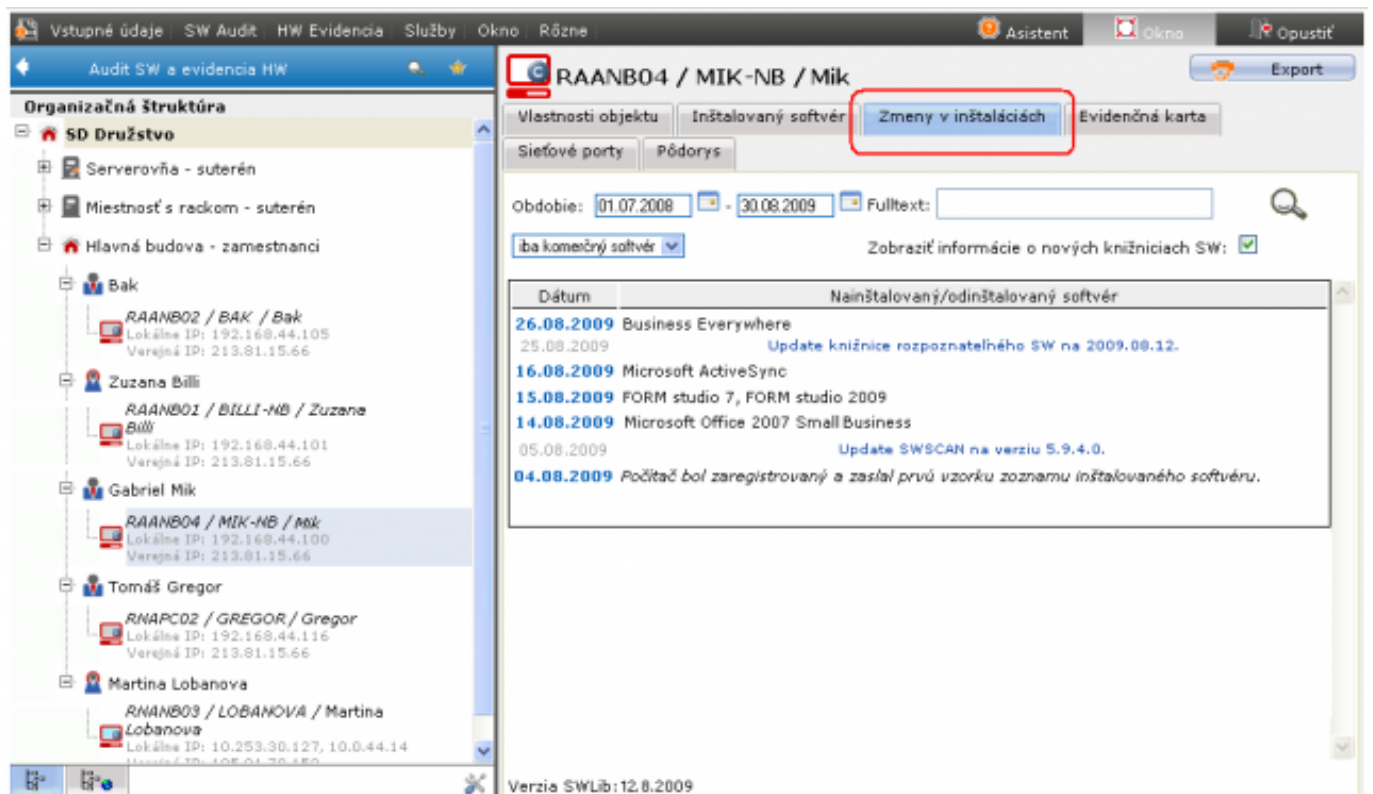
Vstupné údaje | SW Audit | HW Evidencia | Služby | Okno | Rôzne

Asistent Okno Opustiť

Audit SW a evidencia HW

Organizačná štruktúra

SD Družstvo

Serverovňa - suterén

Miestnosť s rackom - suterén

Hlavná budova - zamestnanci

Bak

RAANB02 / BAK / Bak
Lokálne IP: 192.168.44.105
Verejná IP: 213.81.15.66

Zuzana Billi

RAANB01 / BILLI-NB / Zuzana Billi
Lokálne IP: 192.168.44.101
Verejná IP: 213.81.15.66

Gabriel Mik

RAANB04 / MIK-NB / Mik
Lokálne IP: 192.168.44.100
Verejná IP: 213.81.15.66

Tomáš Gregor

RNAPC02 / GREGOR / Gregor
Lokálne IP: 192.168.44.116
Verejná IP: 213.81.15.66

Martina Lobanova

RNANB03 / LOBANOVA / Martina Lobanova
Lokálne IP: 10.253.30.127, 10.0.44.14
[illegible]

RAANB04 / MIK-NB / Mik

Export

Vlastnosti objektu | Inštalovaný softvér | Zmeny v inštaláciách | Evidenčná karta | Sieťové porty | Pôdorys

Obdobie: 01.07.2008 - 30.08.2009 Fulltext:

iba komerčný softvér

Zobraziť informácie o nových knižniciach SW:

| Dátum | Nainštalovaný/odinštalovaný softvér |
|---|---|
| 26.08.2009 | Business Everywhere |
| 25.08.2009 | Update knižnice rozpoznateľného SW na 2009.08.12. |
| 16.08.2009 | Microsoft ActiveSync |
| 15.08.2009 | FORM studio 7, FORM studio 2009 |
| 14.08.2009 | Microsoft Office 2007 Small Business |
| 05.08.2009 | Update SWSCAN na verziu 5.9.4.0. |
| 04.08.2009 | Počítač bol zaregistrovaný a zaslal prvú vzorku zoznamu inštalovaného softvéru. |

Verzia SWLib: 12.8.2009